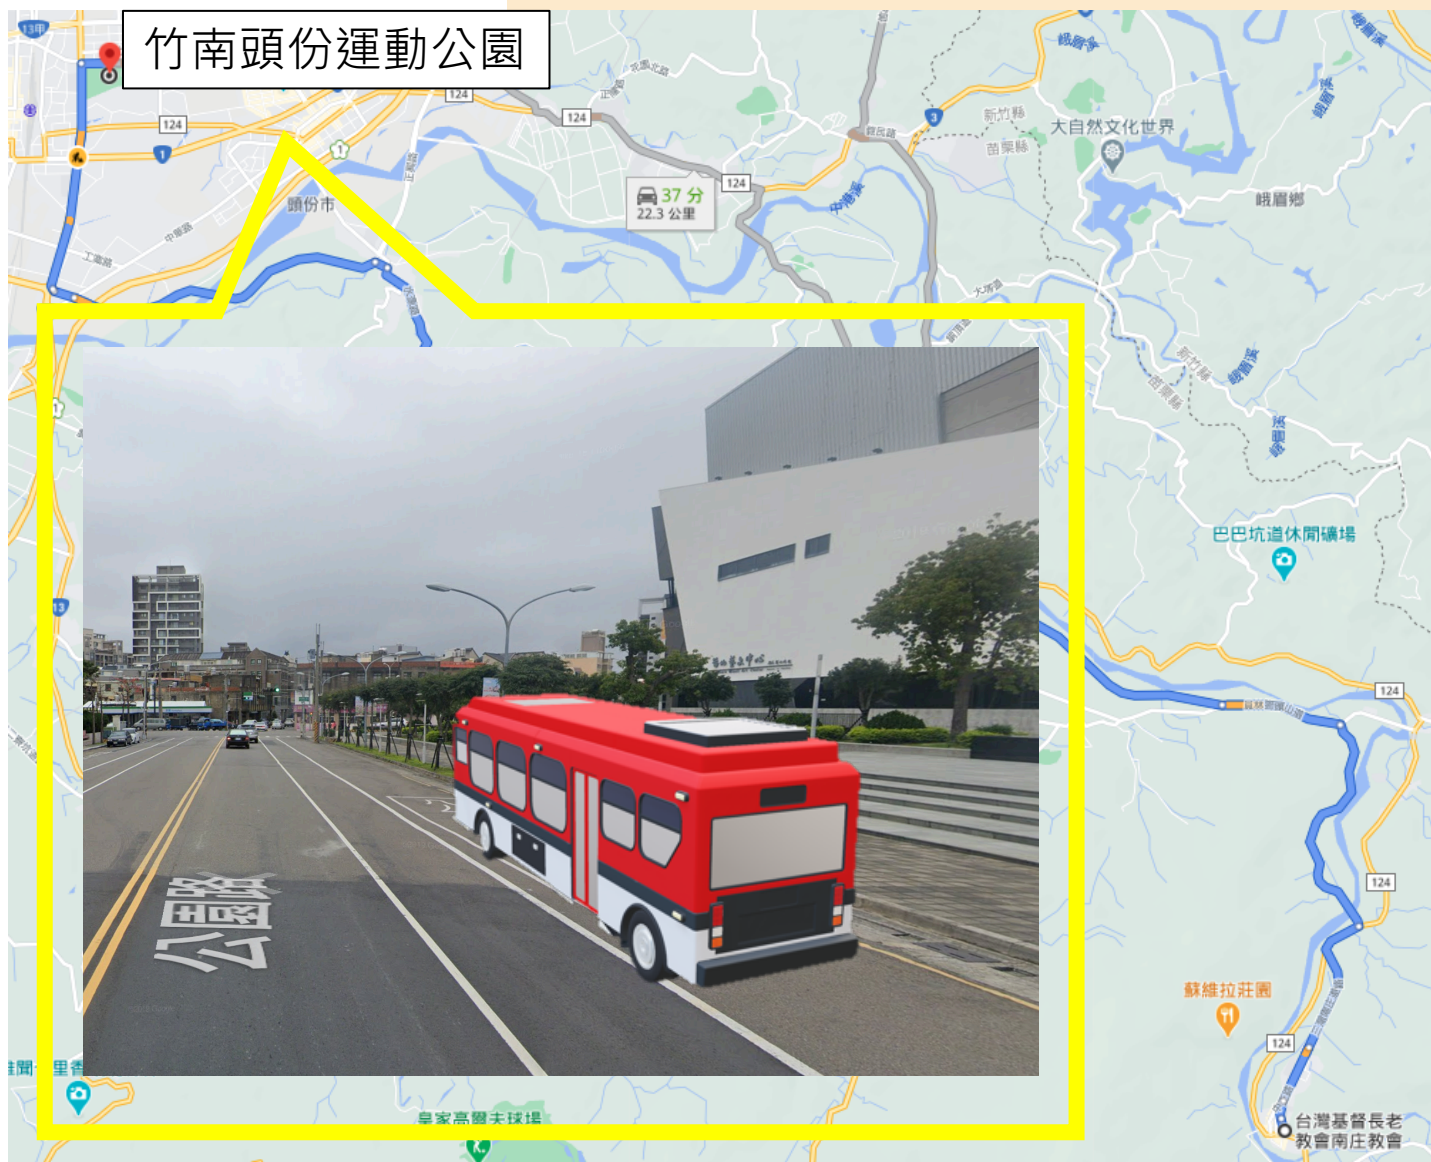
竹南頭份運動公園

13甲

124

124

124

124

1

3

頭份市

中華路

工業路

37 分
22.3 公里

新竹縣
苗栗縣

大自然文化世界

峨眉鄉

巴巴坑道休閒礦場

蘇維拉莊園

台灣基督長老教會南庄教會

公園路

皇家高爾夫球場

124

124

124

13